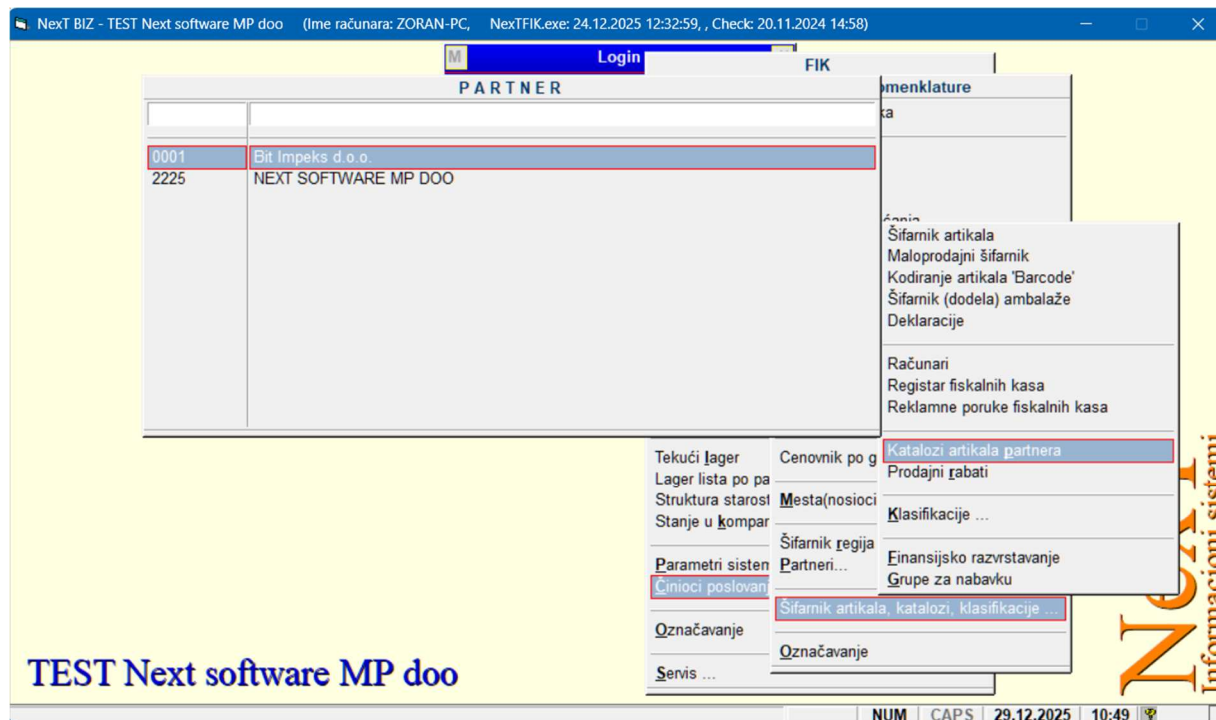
NexT BIZ - TEST Next software MP doo (Ime računara: ZORAN-PC, NexTFIK.exe: 24.12.2025 12:32:59, , Check: 20.11.2024 14:58)

M Login

FIK

PARTNER

| | |
|---|---|
| 0001 | Bit Impeks d.o.o. |
| 2225 | NEXT SOFTWARE MP DOO |

omenklature
ka

ćanja

Šifarnik artikala
Maloprodajni šifarnik
Kodiranje artikala 'Barcode'
Šifarnik (dodela) ambalaže
Deklaracije

Računari
Registar fiskalnih kasa
Reklamne poruke fiskalnih kasa

Katalozi artikala partnera
Prodajni rabati

Klasifikacije ...

Finansijsko razvrstavanje
Grupe za nabavku

Tekući lager
Lager lista po pa
Struktura starost
Stanje u kompar

Parametri sisten
Činioci poslovanj

Označavanje

Servis ...

Cenovnik po g

Mesta(nosioci

Šifarnik regija
Partneri...

Šifarnik artikala, katalozi, klasifikacije ...

Označavanje

TEST Next software MP doo

NexT
Informacioni sistemi

NUM CAPS 29.12.2025 10:49